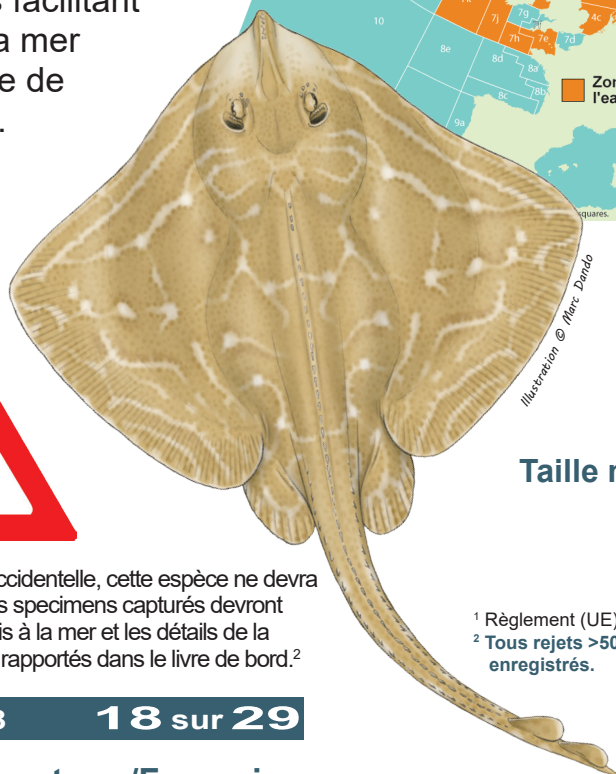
s facilitant
a mer
e de

10
7j
7g
4c
7h
7e
7d
8e
8d
8a
8b
8c
9a

Zon
l'ea

quares.

Illustration © Marc Dando

Taille m

ccidentelle, cette espèce ne devra
s specimens capturés devront
is à la mer et les détails de la
rapportés dans le livre de bord.$^2$

¹ Règlement (UE
² Tous rejets >50
enregistrés.

18 sur 29